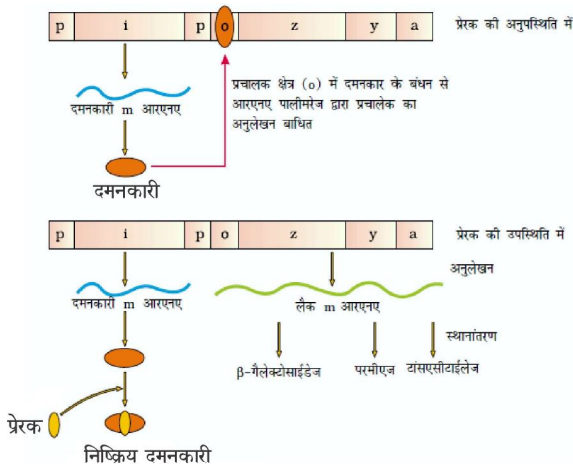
p i p o z y a

प्रेरक की अनुपस्थिति में

दमनकारी m आरएनए

प्रचालक क्षेत्र (o) में दमनकार के बंधन से आरएनए पालीमरेज द्वारा प्रचालेक का अनुलेखन बाधित

दमनकारी

p i p o z y a

प्रेरक की उपस्थिति में

अनुलेखन

दमनकारी m आरएनए

लैक m आरएनए

स्थानांतरण

β-गैलेक्टोसाईडेज

परमीएज़

टांसएसीटाईलेज़

प्रेरक

निष्क्रिय दमनकारी